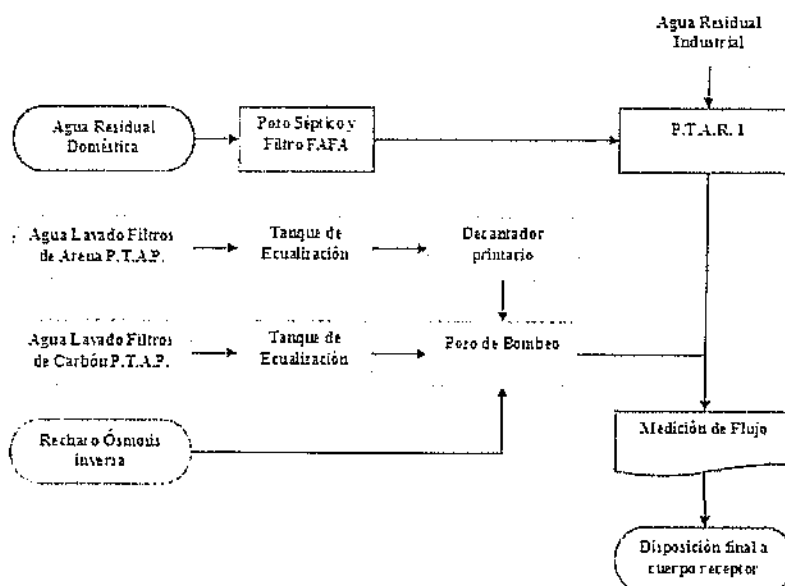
Agua Residual Industrial

Agua Residual Doméstica

Pozo Séptico y Filtro FAFA

P.T.A.R. 1

Agua Lavado Filtros de Arena P.T.A.P.

Tanque de Ecualización

Decantador primario

Agua Lavado Filtros de Carbón P.T.A.P.

Tanque de Ecualización

Pozo de Bombeo

Rechazo Ósmosis inversa

Medición de Flujo

Disposición final a cuerpo receptor